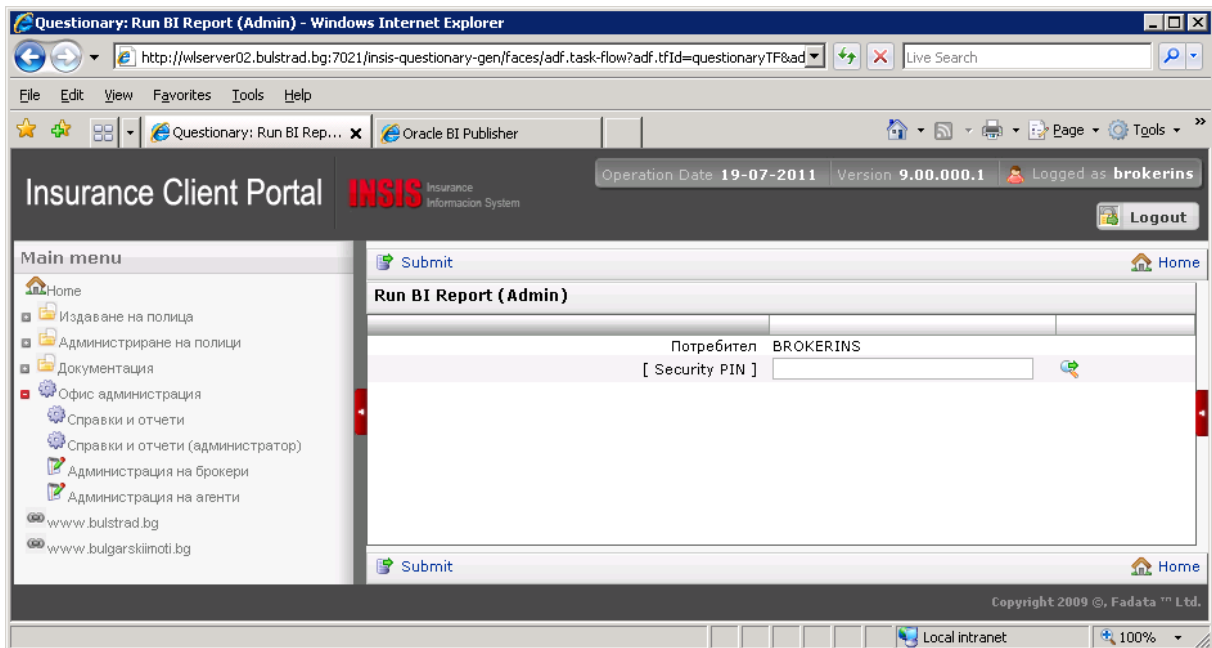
Questionary: Run BI Report (Admin) - Windows Internet Explorer

http://wlserver02.bulstrad.bg:7021/insis-questionary-gen/faces/adf.task-flow?adf.tfId=questionaryTF&ad

Live Search

File Edit View Favorites Tools Help

Questionary: Run BI Rep...

Oracle BI Publisher

Page Tools

Insurance Client Portal

INSIS Insurance Informacion System

Operation Date 19-07-2011 Version 9.00.000.1 Logged as brokerins

Logout

Main menu

Home

Издаване на полица

Администриране на полици

Документация

Офис администрация

Справки и отчети

Справки и отчети (администратор)

Администрация на брокери

Администрация на агенти

www.bulstrad.bg

www.bulgarskiimoti.bg

Submit

Home

Run BI Report (Admin)

Потребител BROKERINS

[ Security PIN ]

Submit

Home

Copyright 2009 ©, Fadata ™ Ltd.

Local intranet

100%